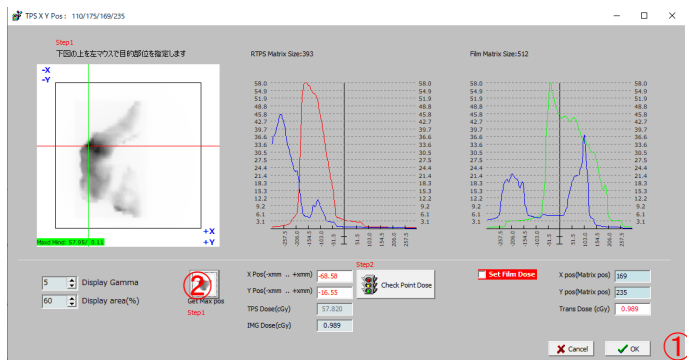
TPS X Y Pos : 110/175/169/235

Step1
下図の上を左マウスで目的部位を指定します

-X
-Y

+X
+Y

Mouse Mind: 57.95/ 0.11

RTPS Matrix Size:393

58.0
54.9
51.9
48.8
45.8
42.7
39.7
36.6
33.6
30.5
27.5
24.4
21.4
18.3
15.3
12.2
9.2
6.1
3.1

Film Matrix Size:512

58.0
54.9
51.9
48.8
45.8
42.7
39.7
36.6
33.6
30.5
27.5
24.4
21.4
18.3
15.3
12.2
9.2
6.1
3.1

5 Display Gamma
60 Display area(%)

②
Get Max pos
Step1

X Pos(-xmm .. +xmm) -68.58
Y Pos(-xmm .. +xmm) -16.55
Step2
Check Point Dose
TPS Dose(cGy) 57.820
IMG Dose(cGy) 0.989

Set Film Dose

X pos(Matrix pos) 169
Y pos(Matrix pos) 235
Trans Dose (cGy) 0.989

①
Cancel
OK